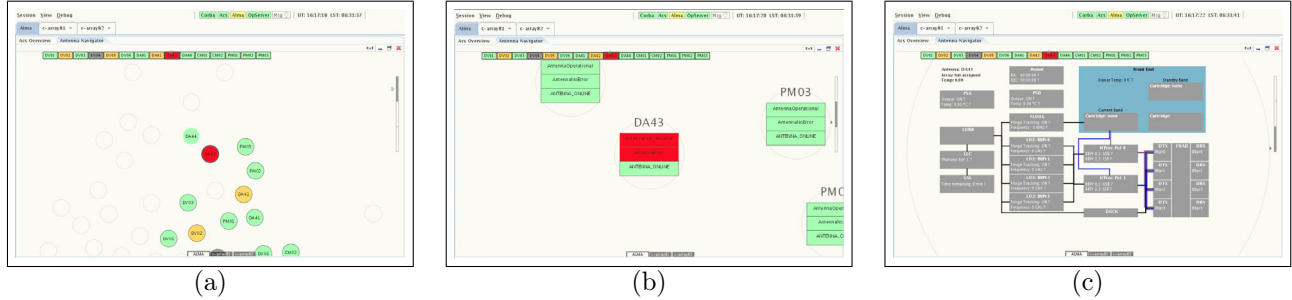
Session View Debug
Corba Acs Alma OpServer
UT: 16:17:18 LST: 06:31:37
Alma c-array01 c-array02
Acs Overview Antenna Navigator
DV01 DV02 DV03 DV04 DV05 DV06 DA41 DA42 DA43 DA44 CM01 CM02 PM01 PM02 PM03
DA44
PM03
PM02
DA42
DV10
PM01
DA41
DV01
DV02
DV06
CM02
ALMA

Session View Debug
Corba Acs Alma OpServer
UT: 16:17:20 LST: 06:31:39
Alma c-array01 c-array02
Acs Overview Antenna Navigator
AntennaOperational
AntennaInError
ANTENNA_ONLINE
PM03
AntennaOperational
AntennaInError
ANTENNA_ONLINE
DA43
ANTENNA_ONLINE
PMC
AntennaOpe
AntennaIn
ANTENNA_O
ALMA

Session View Debug
Corba Acs Alma OpServer
UT: 16:17:22 LST: 06:31:41
Alma c-array01 c-array02
Acs Overview Antenna Navigator
Antenna: DA43
Array: Not assigned
Range: 6.00
Mount
FLOOG
LORR
LLC
SAS
LO2
PSA
PSD
Front End
Current Band
Cartridge: none
Cartridge
Standby Band
Cartridge: none
IFProc Pol A
IFProc Pol B
DTX
DRX
FDAD
DGCK
ALMA